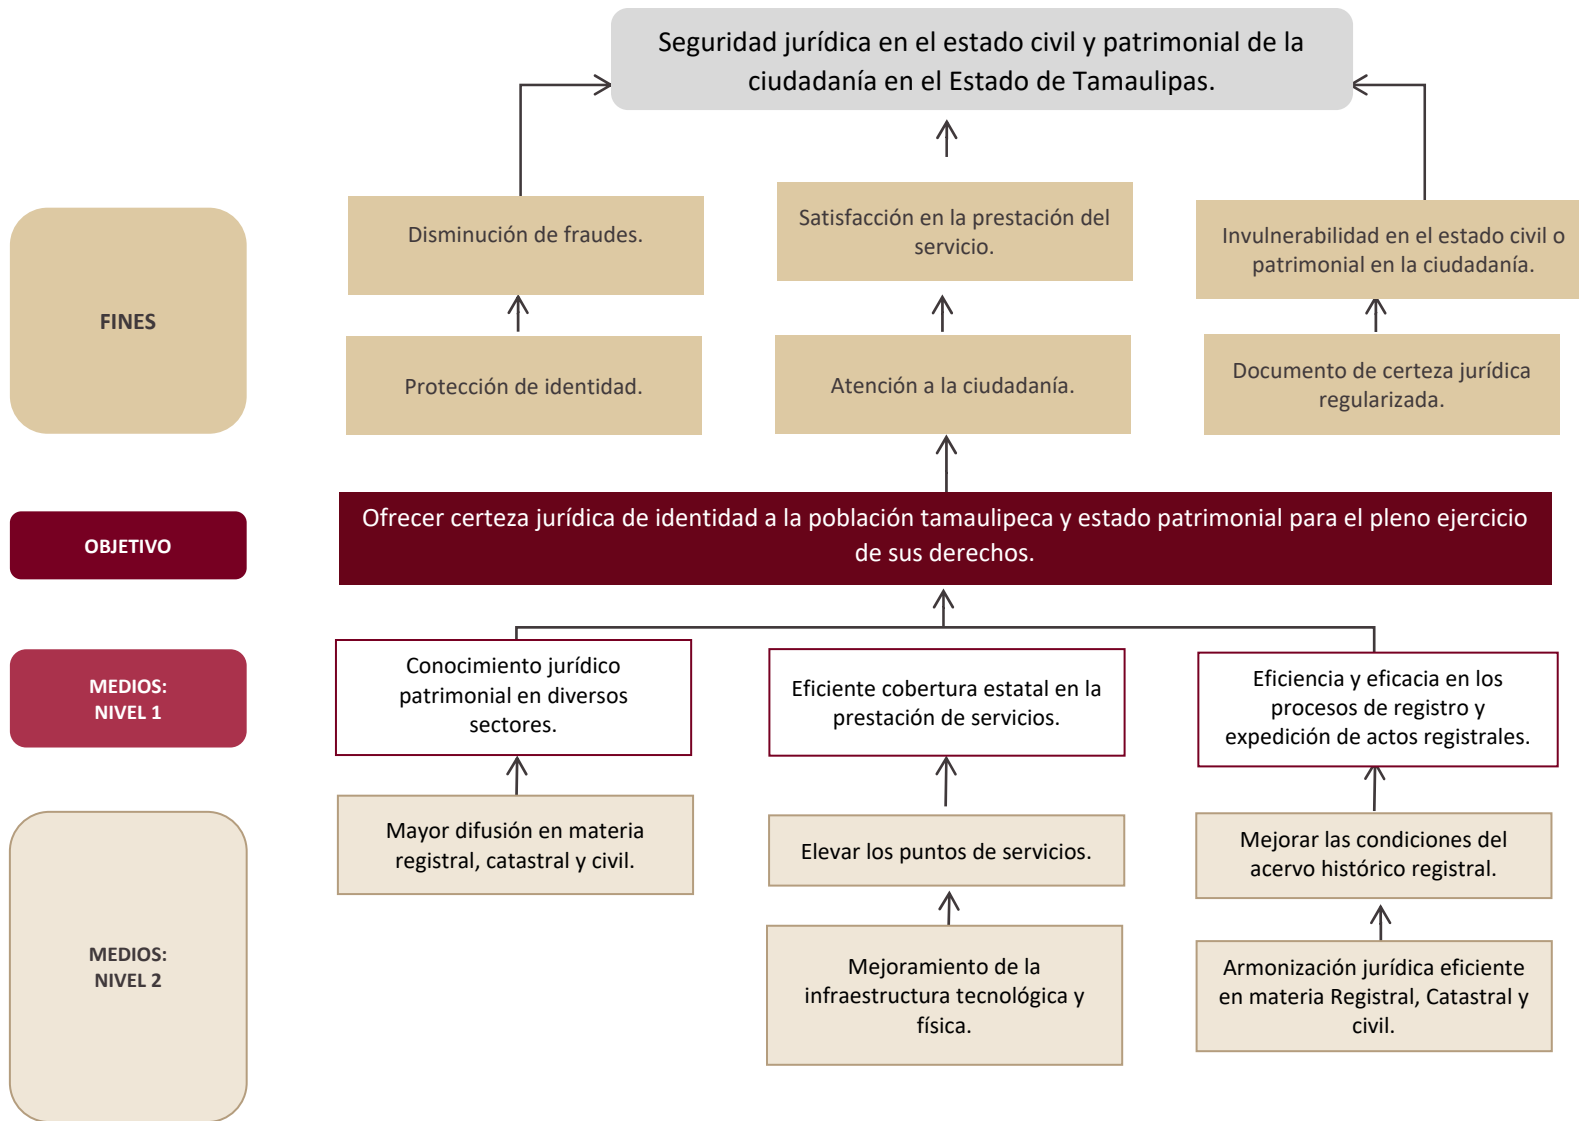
Seguridad jurídica en el estado civil y patrimonial de la ciudadanía en el Estado de Tamaulipas.

FINES

Disminución de fraudes.

Satisfacción en la prestación del servicio.

Invulnerabilidad en el estado civil o patrimonial en la ciudadanía.

Protección de identidad.

Atención a la ciudadanía.

Documento de certeza jurídica regularizada.

OBJETIVO

Ofrecer certeza jurídica de identidad a la población tamaulipeca y estado patrimonial para el pleno ejercicio de sus derechos.

MEDIOS: NIVEL 1

Conocimiento jurídico patrimonial en diversos sectores.

Eficiente cobertura estatal en la prestación de servicios.

Eficiencia y eficacia en los procesos de registro y expedición de actos registrales.

MEDIOS: NIVEL 2

Mayor difusión en materia registral, catastral y civil.

Elevar los puntos de servicios.

Mejorar las condiciones del acervo histórico registral.

Mejoramiento de la infraestructura tecnológica y física.

Armonización jurídica eficiente en materia Registral, Catastral y civil.